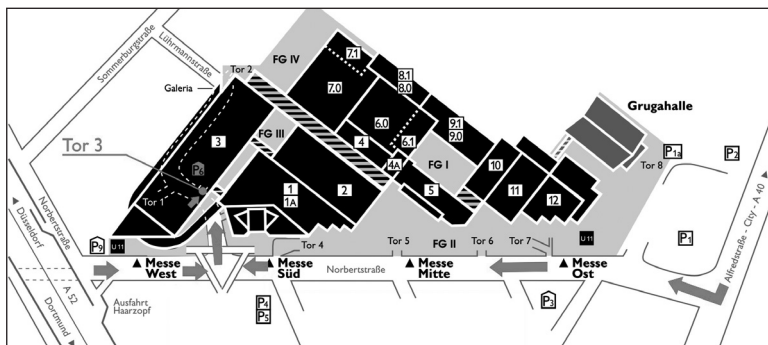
Sommerburgstraße
Lührmannstraße
Tor 2
FG IV
7.1
8.1
8.0
7.0
Galeria
Grugahalle
9.1
9.0
6.0
6.1
3
FG III
4
4A
FG I
P1a
P2
Tor 8
Tor 3
P6
10
11
12
Tor 1
1
1A
2
5
Norbertstraße
Düsseldorf
A 52
Dortmund
P9
U11
▲ Messe West
Tor 4
▲ Messe Süd
Tor 5
FG II
Tor 6
Tor 7
U11
▲ Messe Mitte
▲ Messe Ost
Norbertstraße
P1
Alfredstraße - City - A 40
Ausfahrt Haarzopf
P4
P5
P3